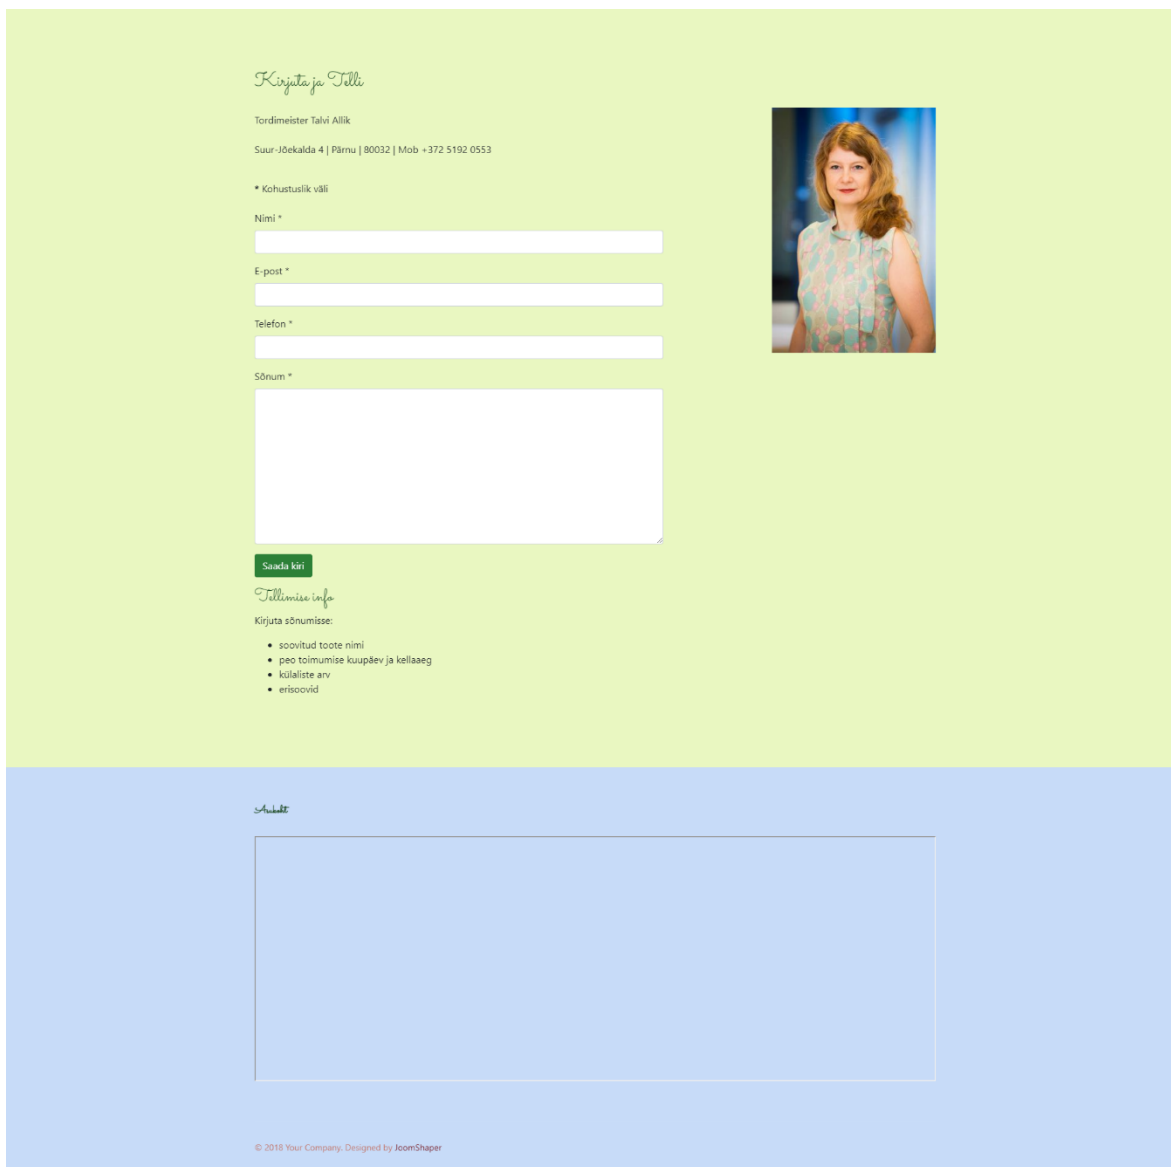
Kirjuta ja Telli

Tordimeister Talvi Allik

Suur-Jõekalda 4 | Pärnu | 80032 | Mob +372 5192 0553

* Kohustuslik väli

Nimi *

E-post *

Telefon *

Sõnum *

Saada kiri

Tellimise info

Kirjuta sõnumisse:

- soovitud toote nimi
- peo toimumise kuupäev ja kellaaeg
- külaliste arv
- erisoovid

Asukoht

© 2018 Your Company. Designed by JoomShaper